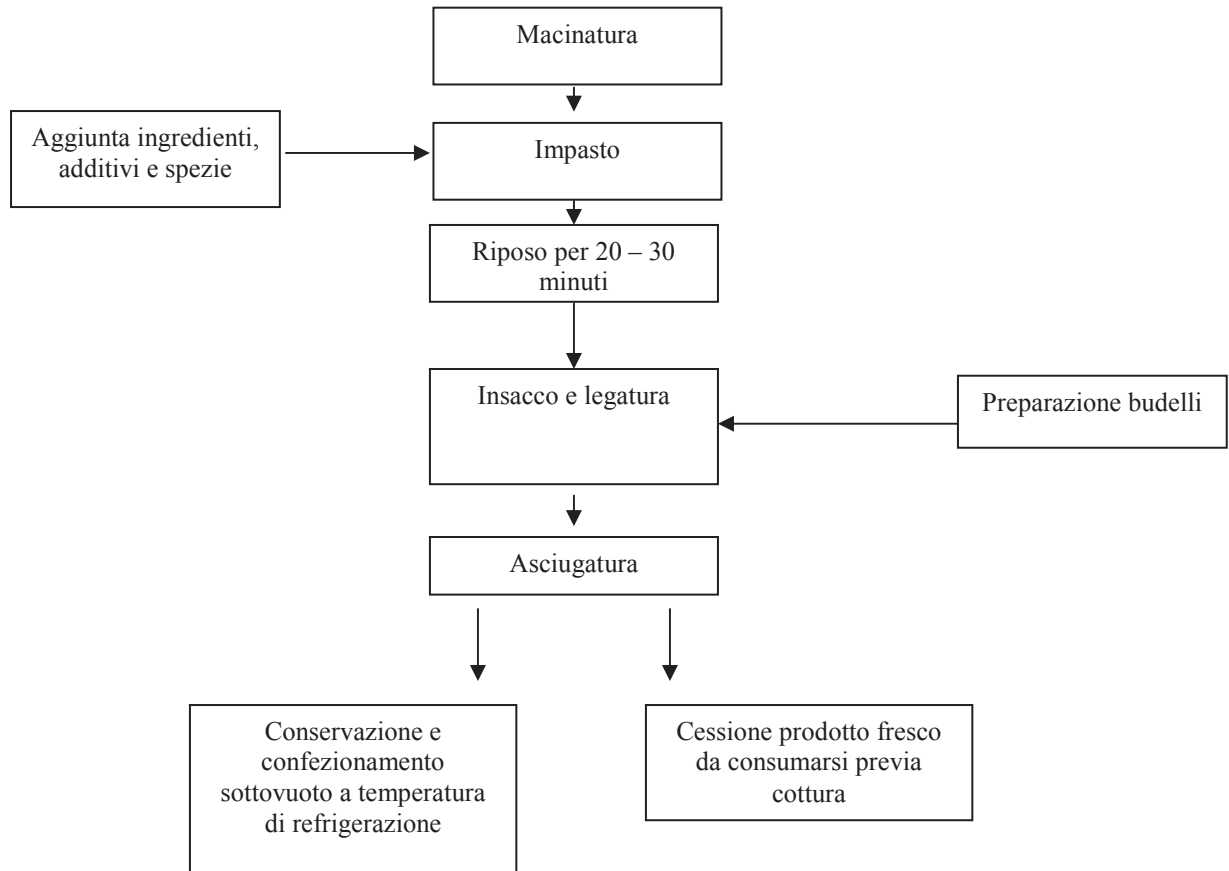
Macinatura

Aggiunta ingredienti, additivi e spezie

Impasto

Riposo per 20 – 30 minuti

Insacco e legatura

Preparazione budelli

Asciugatura

Conservazione e confezionamento sottovuoto a temperatura di refrigerazione

Cessione prodotto fresco da consumarsi previa cottura